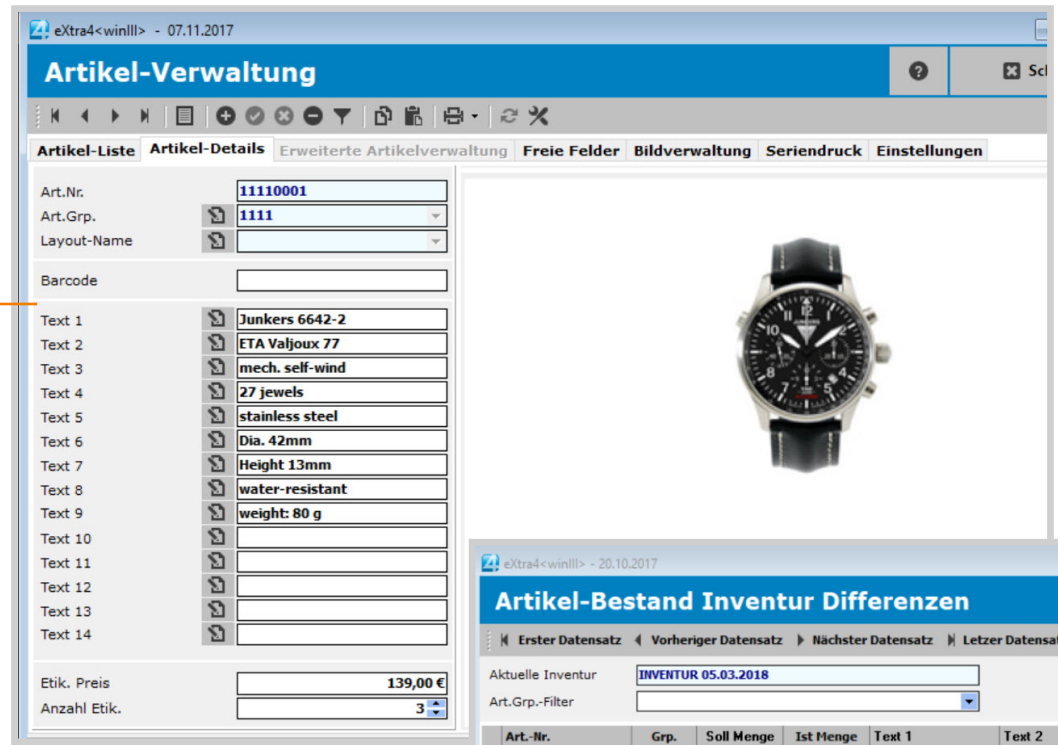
eXtra4<winIII> - 07.11.2017

Artikel-Verwaltung

Sc

Artikel-Liste | Artikel-Details | Erweiterte Artikelverwaltung | Freie Felder | Bildverwaltung | Seriendruck | Einstellungen

Art.Nr. 11110001
Art.Grp. 1111
Layout-Name

Barcode

Text 1 Junkers 6642-2
Text 2 ETA Valjoux 77
Text 3 mech. self-wind
Text 4 27 jewels
Text 5 stainless steel
Text 6 Dia. 42mm
Text 7 Height 13mm
Text 8 water-resistant
Text 9 weight: 80 g
Text 10
Text 11
Text 12
Text 13
Text 14

Etik. Preis 139,00 €
Anzahl Etik. 3

eXtra4<winIII> - 20.10.2017

Artikel-Bestand Inventur Differenzen

Erster Datensatz | Vorheriger Datensatz | Nächster Datensatz | Letzer Datensa

Aktuelle Inventur INVENTUR 05.03.2018
Art.Grp.-Filter

| Art.-Nr. | Grp. | Soll Menge | Ist Menge | Text 1 | Text 2 |
|---|---|---|---|---|---|